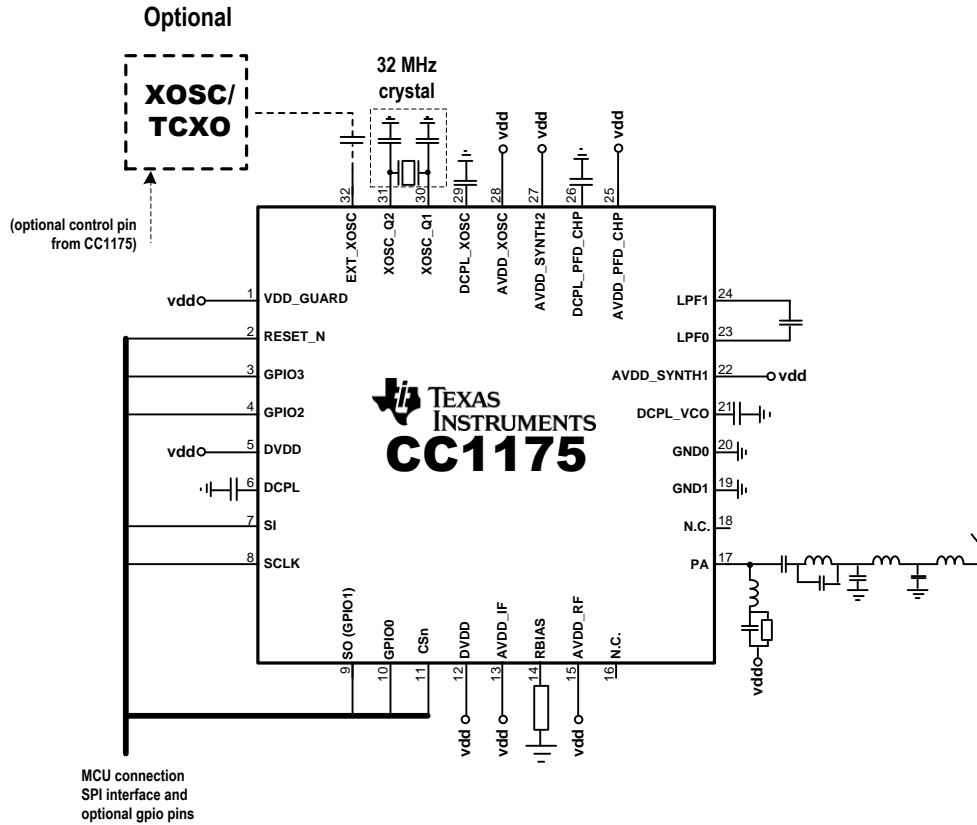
Optional

XOSC/
TCXO

(optional control pin from CC1175)

32 MHz
crystal

32 EXT_XOSC
31 XOSC_Q2
30 XOSC_Q1
29 DCPL_XOSC
28 AVDD_XOSC
27 AVDD_SYNTH2
26 DCPL_PFD_CHP
25 AVDD_PFD_CHP

vdd
vdd
vdd

vdd 1 VDD_GUARD
2 RESET_N
3 GPIO3
4 GPIO2
vdd 5 DVDD
6 DCPL
7 SI
8 SCLK

TEXAS INSTRUMENTS
CC1175

LPF1 24
LPF0 23
AVDD_SYNTH1 22 vdd
DCPL_VCO 21
GND0 20
GND1 19
N.C. 18
PA 17

9 SO (GPIO1)
10 GPIO0
11 CSn
12 DVDD
13 AVDD_IF
14 RBIAS
15 AVDD_RF
16 N.C.

vdd
vdd
vdd
vdd

MCU connection
SPI interface and
optional gpio pins